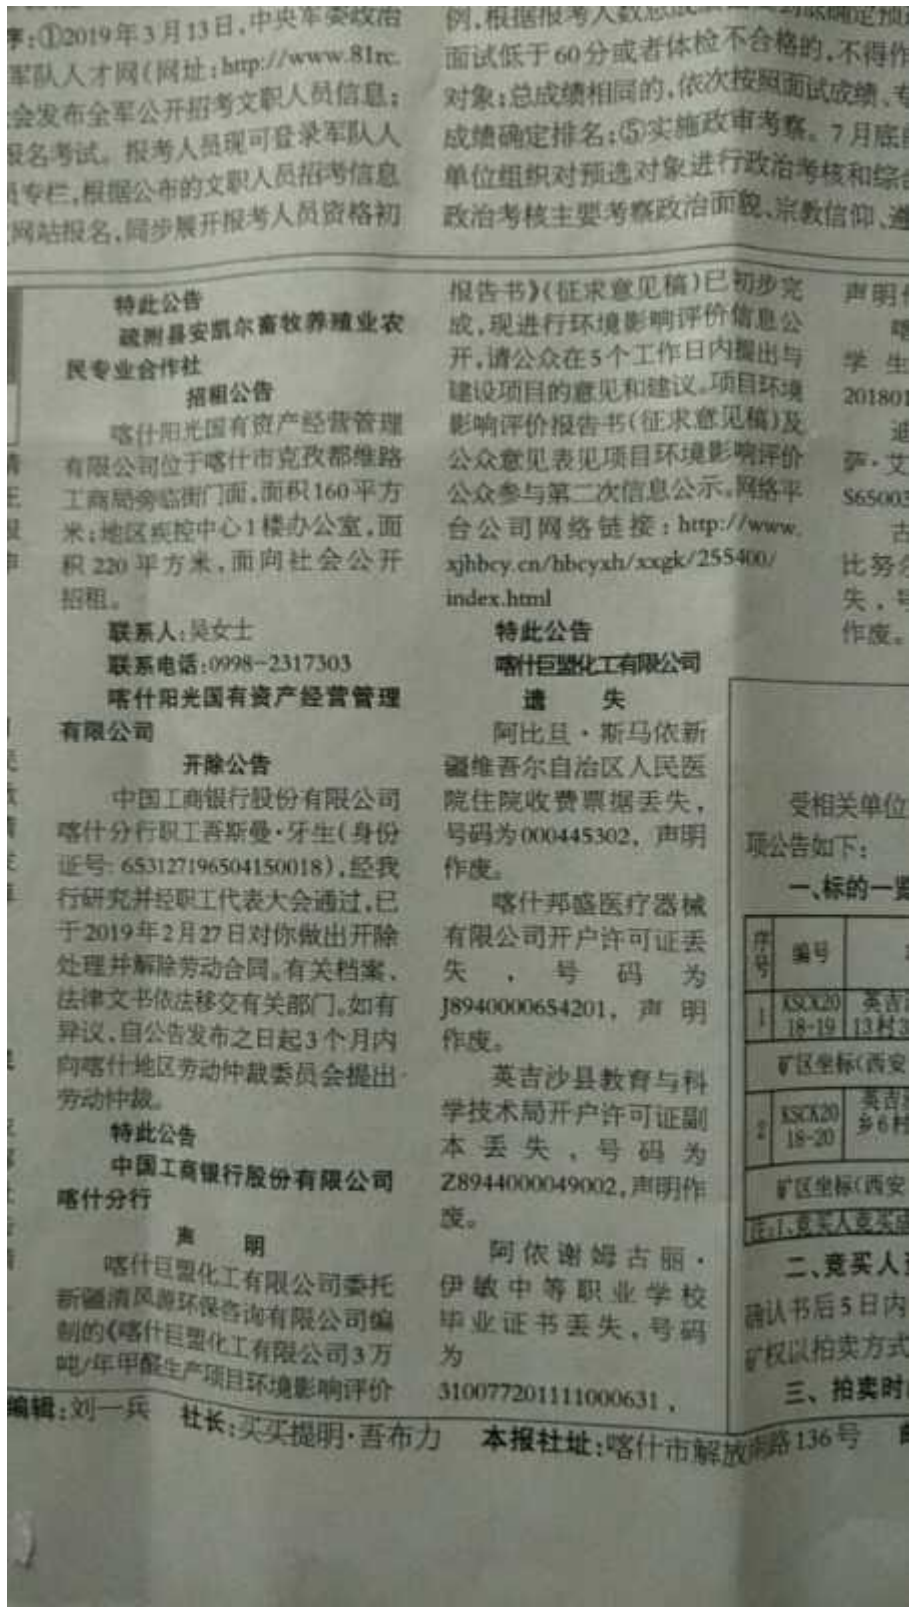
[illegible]：①2019年3月13日，中央军委政治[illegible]军队人才网（网址：http://www.81rc.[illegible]）会发布全军公开招考文职人员信息；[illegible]报名考试。报考人员现可登录军队人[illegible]专栏，根据公布的文职人员招考信息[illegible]网站报名，同步展开报考人员资格初

例，根据报考人数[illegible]面试低于60分或者体检不合格的，不得作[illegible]对象；总成绩相同的，依次按照面试成绩、专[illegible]成绩确定排名；⑤实施政审考察。7月底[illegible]单位组织对预选对象进行政治考核和综合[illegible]政治考核主要考察政治面貌、宗教信仰、遵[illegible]

特此公告
疏附县安凯尔畜牧养殖业农民专业合作社

招租公告

喀什阳光国有资产经营管理有限公司位于喀什市克孜都维路工商局旁临街门面，面积160平方米；地区疾控中心1楼办公室，面积220平方米，面向社会公开招租。

联系人：吴女士
联系电话：0998-2317303
喀什阳光国有资产经营管理有限公司

开除公告

中国工商银行股份有限公司喀什分行职工吾斯曼·牙生（身份证号：653127196504150018），经我行研究并经职工代表大会通过，已于2019年2月27日对你做出开除处理并解除劳动合同，有关档案、法律文书依法移交有关部门。如有异议，自公告发布之日起3个月内向喀什地区劳动仲裁委员会提出劳动仲裁。

特此公告
中国工商银行股份有限公司喀什分行

声　明

喀什巨盟化工有限公司委托新疆清风源环保咨询有限公司编制的《喀什巨盟化工有限公司3万吨/年甲醛生产项目环境影响评价报告书》（征求意见稿）已初步完成，现进行环境影响评价信息公开，请公众在5个工作日内提出与建设项目的意见和建议。项目环境影响评价报告书（征求意见稿）及公众意见表见项目环境影响评价公众参与第二次信息公示，网络平台公司网络链接：http://www.xjhbcy.cn/hbcyxh/xxgk/255400/index.html

特此公告
喀什巨盟化工有限公司

遗　失

阿比旦·斯马依新疆维吾尔自治区人民医院住院收费票据丢失，号码为000445302，声明作废。

喀什邦盛医疗器械有限公司开户许可证丢失，号码为J8940000654201，声明作废。

英吉沙县教育与科学技术局开户许可证副本丢失，号码为Z8944000049002，声明作废。

阿依谢姆古丽·伊敏中等职业学校毕业证书丢失，号码为310077201111000631，

声明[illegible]
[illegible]学生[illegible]
20180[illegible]
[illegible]
萨·艾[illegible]
S6500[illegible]
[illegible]
比努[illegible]失，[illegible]作废。

受相关单位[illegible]项公告如下：
一、标的一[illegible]

| 序号 | 编号 | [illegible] |
|---|---|---|
| 1 | KSCK2018-19 | 英吉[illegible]13村3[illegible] |
| 矿区坐标（西安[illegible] | | |
| 2 | KSCK2018-20 | 英吉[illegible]乡6村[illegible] |
| 矿区坐标（西安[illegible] | | |

注：1.竞买人竞买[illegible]
二、竞买人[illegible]
确认书后5日内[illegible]矿权以拍卖方式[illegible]
三、拍卖时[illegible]

编辑：刘一兵　社长：买买提明·吾布力　本报社址：喀什市解放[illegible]路136号